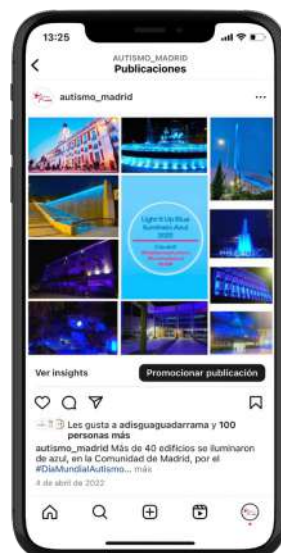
13:25

AUTISMO_MADRID
Publicaciones

autismo_madrid ...

Light It Up Blue
Iluminalo Azul
2022

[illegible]

Ver insights

Promocionar publicación

Les gusta a adisguaguadarrama y 100 personas más

autismo_madrid Más de 40 edificios se iluminaron de azul, en la Comunidad de Madrid, por el #DiaMundialAutismo... más

4 de abril de 2022